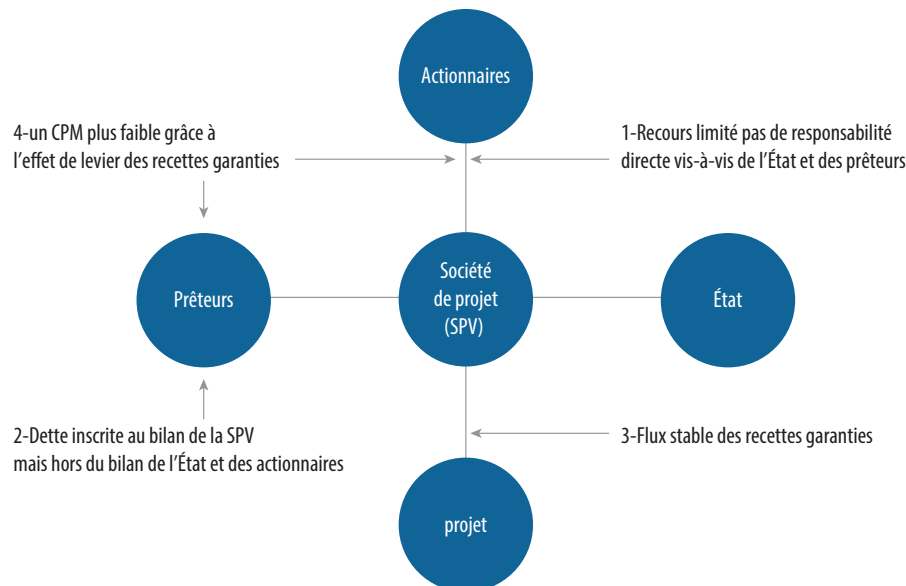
Actionnaires

4-un CPM plus faible grâce à l'effet de levier des recettes garanties

1-Recours limité pas de responsabilité directe vis-à-vis de l'État et des prêteurs

Prêteurs

Société de projet (SPV)

État

2-Dette inscrite au bilan de la SPV mais hors du bilan de l'État et des actionnaires

3-Flux stable des recettes garanties

projet